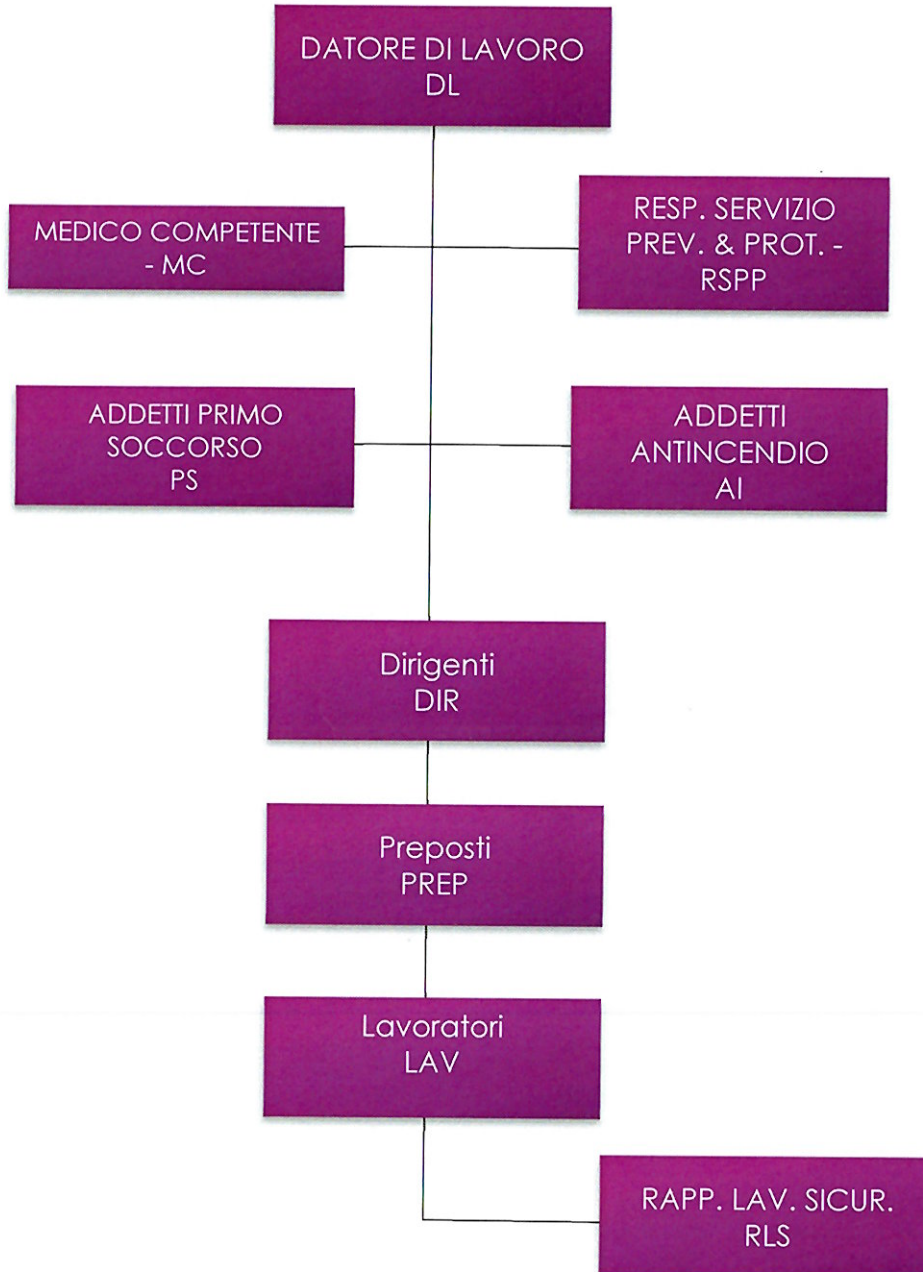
DATORE DI LAVORO
DL

MEDICO COMPETENTE - MC

RESP. SERVIZIO PREV. & PROT. - RSPP

ADDETTI PRIMO SOCCORSO
PS

ADDETTI ANTINCENDIO
AI

Dirigenti
DIR

Preposti
PREP

Lavoratori
LAV

RAPP. LAV. SICUR.
RLS